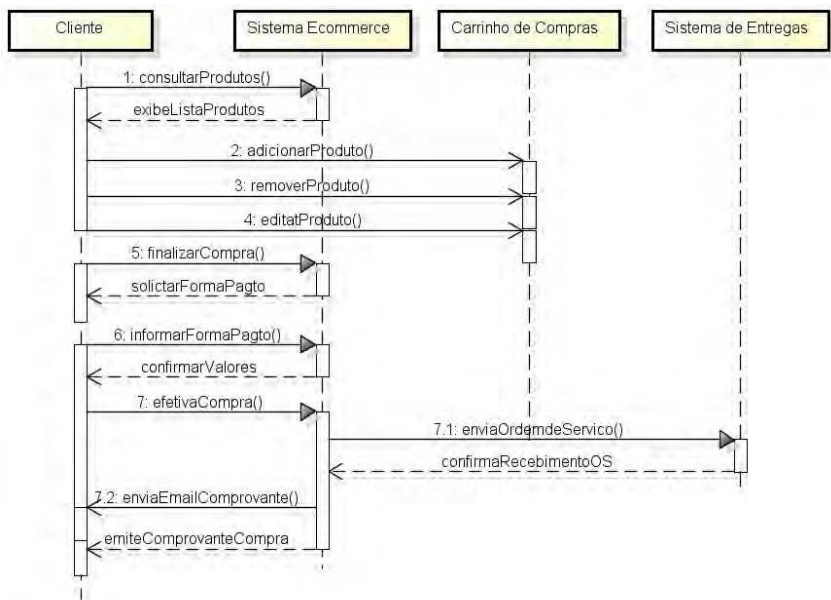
Cliente

Sistema Ecommerce

Carrinho de Compras

Sistema de Entregas

1: consultarProdutos()

exibeListaProdutos

2: adicionarProduto()

3: removerProduto()

4: editatProduto()

5: finalizarCompra()

solictarFormaPagto

6: informarFormaPagto()

confirmarValores

7: efetivaCompra()

7.1: enviaOrdemdeServico()

confirmaRecebimentoOS

7.2: enviaEmailComprovante()

emiteComprovanteCompra